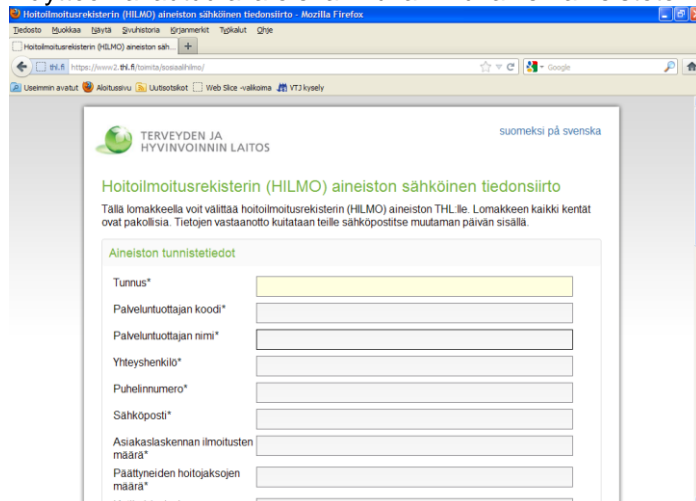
Hoitoilmoitusrekisterin (HILMO) aineiston sähköinen tiedonsiirto - Mozilla Firefox

Tiedosto Muokkaa Näytä Sivuhistoria Kirjanmerkit Työkalut Ohje

Hoitoilmoitusrekisterin (HILMO) aineiston säh... +

thl.fi https://www2.thl.fi/toimita/sosiaalihilmo/

Google

Useimmin avatut Aloitussivu Uutisotsikot Web Slice -valikoima VTJ kysely

TERVEYDEN JA HYVINVOINNIN LAITOS

suomeksi på svenska

Hoitoilmoitusrekisterin (HILMO) aineiston sähköinen tiedonsiirto

Tällä lomakkeella voit välittää hoitoilmoitusrekisterin (HILMO) aineiston THL:lle. Lomakkeen kaikki kentät ovat pakollisia. Tietojen vastaanotto kuitataan teille sähköpostitse muutaman päivän sisällä.

Aineiston tunnistetiedot

Tunnus*

Palveluntuottajan koodi*

Palveluntuottajan nimi*

Yhteyshenkilö*

Puhelinnumero*

Sähköposti*

Asiakaslaskennan ilmoitusten määrä*

Päättyneiden hoitojaksojen määrä*

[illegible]